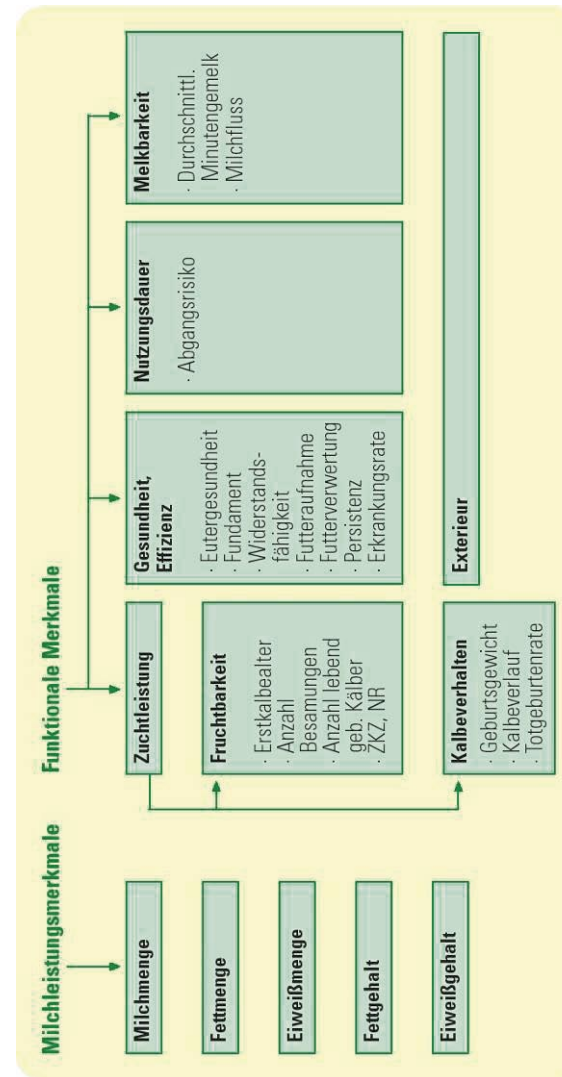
Milchleistungsmerkmale

Milchmenge

Fettmenge

Eiweißmenge

Fettgehalt

Eiweißgehalt

Funktionale Merkmale

Zuchtleistung

Fruchtbarkeit
· Erstkalbealter
· Anzahl Besamungen
· Anzahl lebend geb. Kälber
· ZKZ, NR

Kalbeverhalten
· Geburtsgewicht
· Kalbeverlauf
· Totgeburtenrate

Gesundheit, Effizienz
· Eutergesundheit
· Fundament
· Widerstandsfähigkeit
· Futteraufnahme
· Futterverwertung
· Persistenz
· Erkrankungsrate

Nutzungsdauer
· Abgangsrisiko

Melkbarkeit
· Durchschnittl. Minutengemelk
· Milchfluss

Exterieur